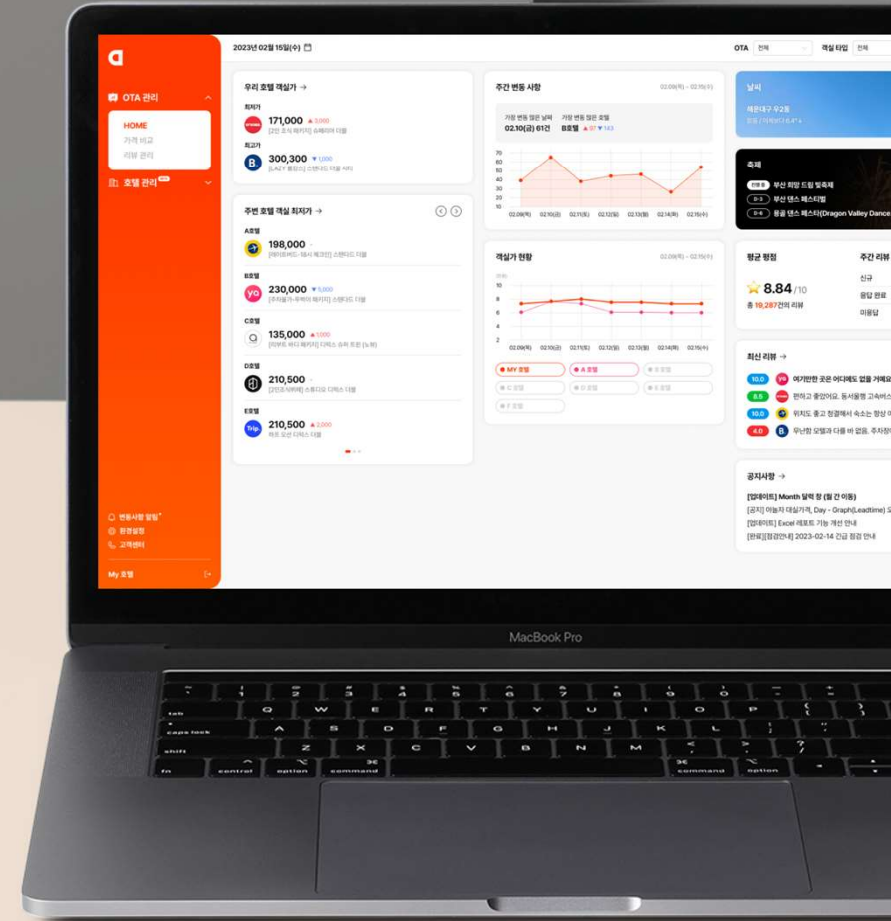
a

OTA 관리

HOME
가격 비교
리뷰 관리

호텔 관리

변동사항 알림
환경설정
고객센터

My 호텔

2023년 02월 15일(수)

OTA 전체 객실 타입 전체

우리 호텔 객실가 →

최저가
171,000 ▲ 3,000
[2인 조식 패키지] 슈페리어 더블

최고가
300,300 ▼ 1,000
[LAZY 룸파티] 스탠다드 더블 4시

주변 호텔 객실 최저가 →

A호텔
198,000 -
[데이트 뷔페-18시 체크인] 스탠다드 더블

B호텔
230,000 ▼ 5,000
[주차불가-투숙객 패키지] 스탠다드 더블

C호텔
135,000 ▲ 1,000
[하루도 바다 패키지] 디럭스 슈퍼 트윈 (뉴룸)

D호텔
210,500 -
[2인조식포함] 스튜디오 디럭스 더블

E호텔
210,500 ▲ 2,000
하프 오션 디럭스 더블

주간 변동 사항 02.09(목) ~ 02.15(수)

가장 변동 많은 날짜
02.10(금) 61건

가장 변동 많은 호텔
B호텔 ▲ 87 ▼ 143

70
60
50
40
30
20
10

02.09(목) 02.10(금) 02.11(토) 02.12(일) 02.13(월) 02.14(화) 02.15(수)

객실가 현황 02.09(목) ~ 02.15(수)

10
8
6
4
2
0

02.09(목) 02.10(금) 02.11(토) 02.12(일) 02.13(월) 02.14(화) 02.15(수)

MY 호텔
A 호텔
B 호텔
C 호텔
D 호텔
E 호텔
F 호텔

날씨
해운대구 우2동

축제
부산 희망 드림 빛축제
부산 댄스 페스티벌
용궁 댄스 페스티벌(Dragon Valley Dance

평균 평점
8.84 /10
총 19,287건의 리뷰

주간 리뷰
신규
응답 완료
미응답

최신 리뷰 →
10.0 여기만한 곳은 어디에도 없을 거예요
8.5 편하고 좋았어요. 동서울행 고속버스
10.0 위치도 좋고 청결해서 숙소는 항상 이
4.0 무난한 모텔과 다를 바 없음. 주차장이

공지사항 →
[업데이트] Month 달력 창 (월 간 이동)
[공지] 이능자 대실가격, Day - Graph(Leadtime) 오
[업데이트] Excel 레포트 기능 개선 안내
[완료][점검안내] 2023-02-14 긴급 점검 안내

MacBook Pro